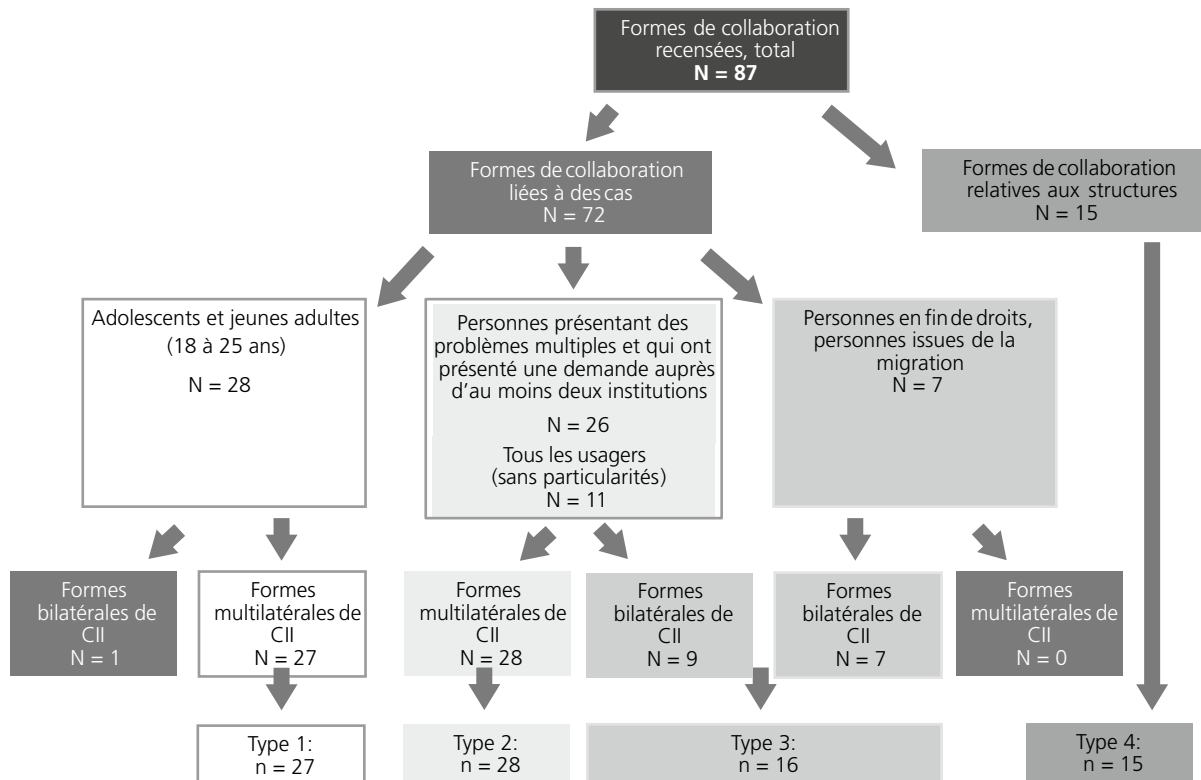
Formes de collaboration recensées, total
**N = 87**

Formes de collaboration liées à des cas
N = 72

Formes de collaboration relatives aux structures
N = 15

Adolescents et jeunes adultes
(18 à 25 ans)

N = 28

Personnes présentant des problèmes multiples et qui ont présenté une demande auprès d'au moins deux institutions

N = 26

Tous les usagers
(sans particularités)
N = 11

Personnes en fin de droits, personnes issues de la migration
N = 7

Formes bilatérales de CII
N = 1

Formes multilatérales de CII
N = 27

Formes multilatérales de CII
N = 28

Formes bilatérales de CII
N = 9

Formes bilatérales de CII
N = 7

Formes multilatérales de CII
N = 0

Type 1:
n = 27

Type 2:
n = 28

Type 3:
n = 16

Type 4:
n = 15